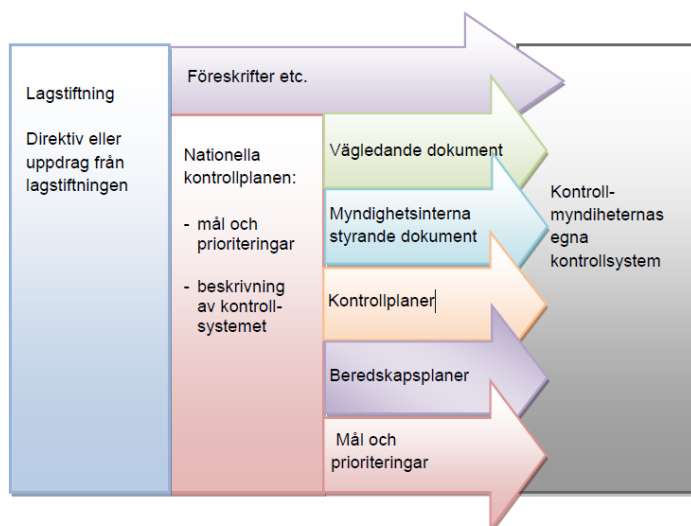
Lagstiftning

Direktiv eller uppdrag från lagstiftningen

Föreskrifter etc.

Nationella kontrollplanen:

- mål och prioriteringar

- beskrivning av kontrollsystemet

Vägledande dokument

Myndighetsinterna styrande dokument

Kontrollplaner

Beredskapsplaner

Mål och prioriteringar

Kontrollmyndigheternas egna kontrollsystem